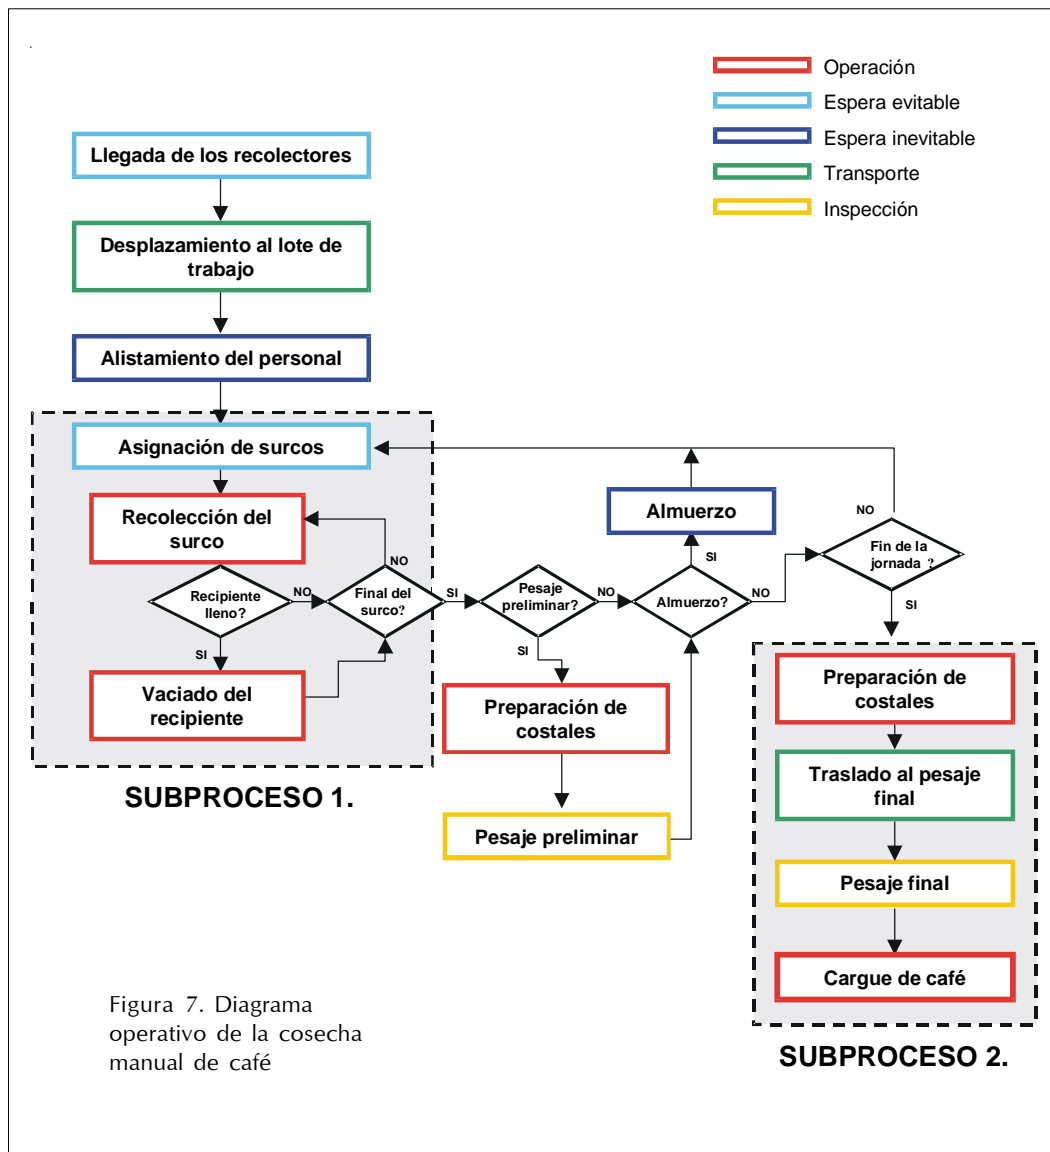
Operación
Espera evitable
Espera inevitable
Transporte
Inspección

Llegada de los recolectores

Desplazamiento al lote de trabajo

Alistamiento del personal

Asignación de surcos

Recolección del surco

Recipiente lleno?

NO

Final del surco?

NO

SI

Vaciado del recipiente

SUBPROCESO 1.

SI

Pesaje preliminar?

NO

SI

Preparación de costales

Pesaje preliminar

Almuerzo

SI

Almuerzo?

NO

NO

Fin de la jornada ?

SI

Preparación de costales

Traslado al pesaje final

Pesaje final

Cargue de café

SUBPROCESO 2.

Figura 7. Diagrama operativo de la cosecha manual de café